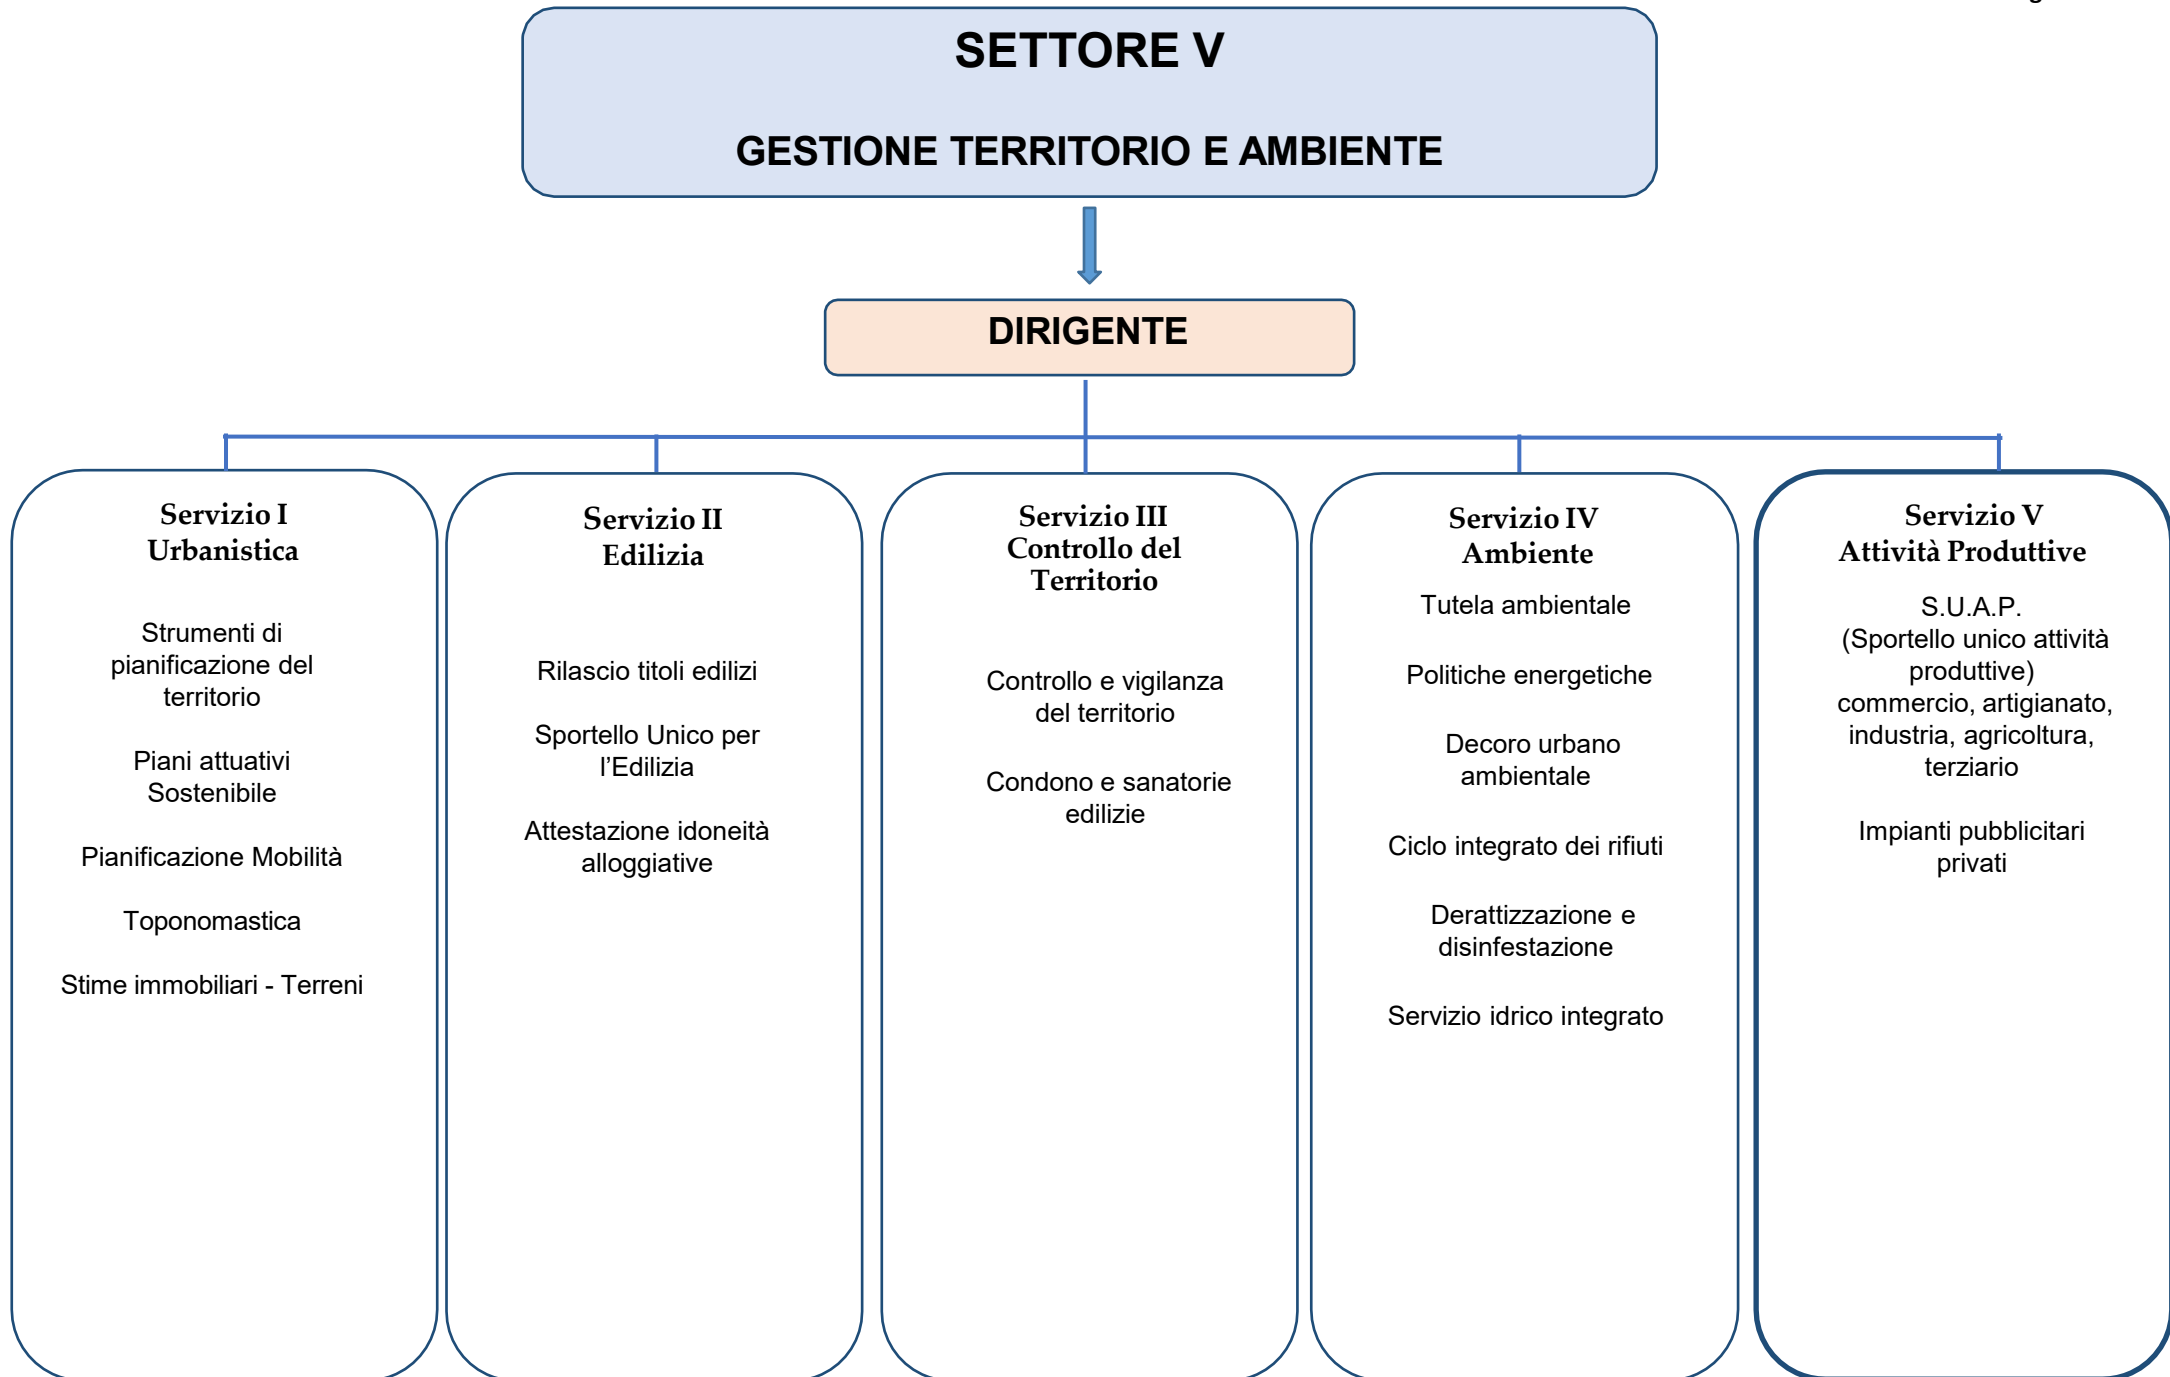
SETTORE V

GESTIONE TERRITORIO E AMBIENTE

DIRIGENTE

Servizio I
Urbanistica

Strumenti di pianificazione del territorio

Piani attuativi Sostenibile

Pianificazione Mobilità

Toponomastica

Stime immobiliari - Terreni

Servizio II
Edilizia

Rilascio titoli edilizi

Sportello Unico per l'Edilizia

Attestazione idoneità alloggiative

Servizio III
Controllo del Territorio

Controllo e vigilanza del territorio

Condono e sanatorie edilizie

Servizio IV
Ambiente

Tutela ambientale

Politiche energetiche

Decoro urbano ambientale

Ciclo integrato dei rifiuti

Derattizzazione e disinfestazione

Servizio idrico integrato

Servizio V
Attività Produttive

S.U.A.P.
(Sportello unico attività produttive)
commercio, artigianato, industria, agricoltura, terziario

Impianti pubblicitari privati